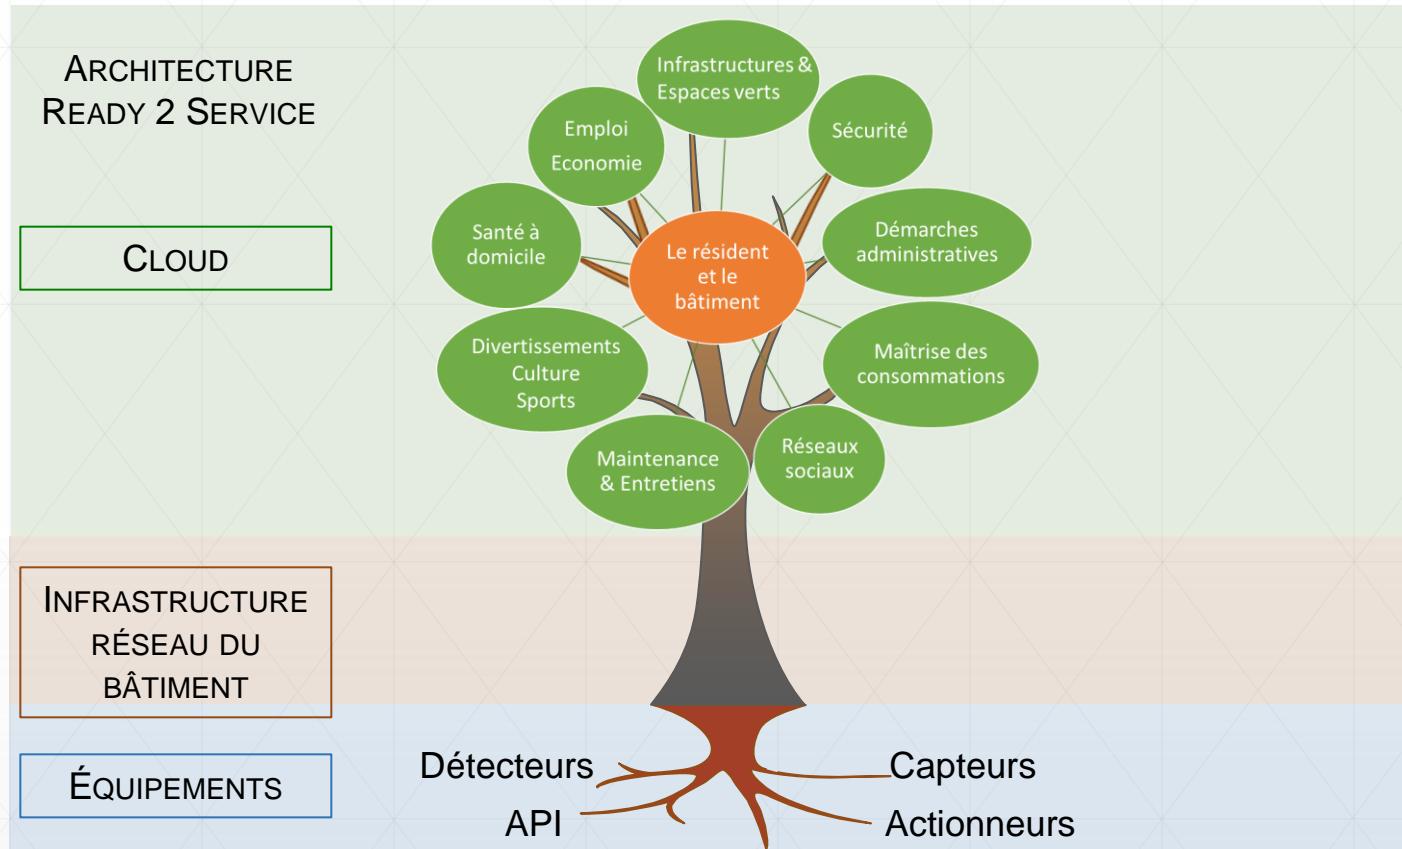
ARCHITECTURE
READY 2 SERVICE

CLOUD

INFRASTRUCTURE RÉSEAU DU BÂTIMENT

ÉQUIPEMENTS

Infrastructures & Espaces verts

Emploi
Economie

Sécurité

Santé à domicile

Le résident et le bâtiment

Démarches administratives

Divertissements
Culture
Sports

Maîtrise des consommations

Maintenance & Entretiens

Réseaux sociaux

Détecteurs

Capteurs

API

Actionneurs